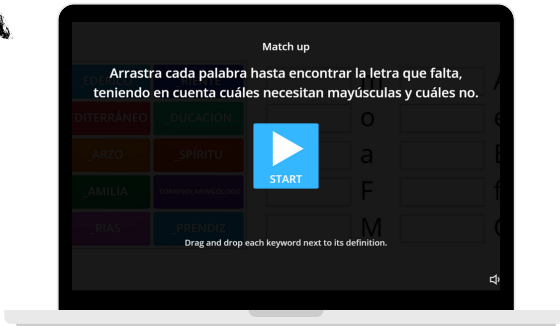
Match up

Arrastra cada palabra hasta encontrar la letra que falta, teniendo en cuenta cuáles necesitan mayúsculas y cuáles no.

EDI
EDITERRÁNEO
DUCACIÓN
ARZO
SPÍRITU
AMILIA
RÍAS
PRENDIZ

o
a
F
M

A
e
E
f
O

START

Drag and drop each keyword next to its definition.